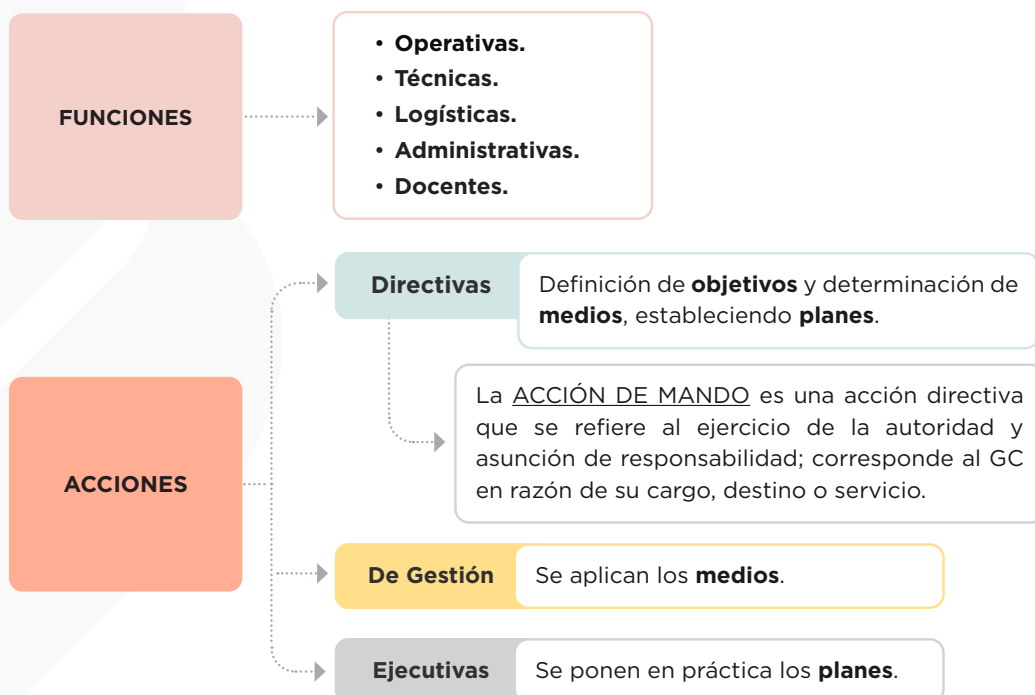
FUNCIONES

• Operativas.
• Técnicas.
• Logísticas.
• Administrativas.
• Docentes.

Directivas

Definición de objetivos y determinación de medios, estableciendo planes.

La ACCIÓN DE MANDO es una acción directiva que se refiere al ejercicio de la autoridad y asunción de responsabilidad; corresponde al GC en razón de su cargo, destino o servicio.

ACCIONES

De Gestión

Se aplican los medios.

Ejecutivas

Se ponen en práctica los planes.